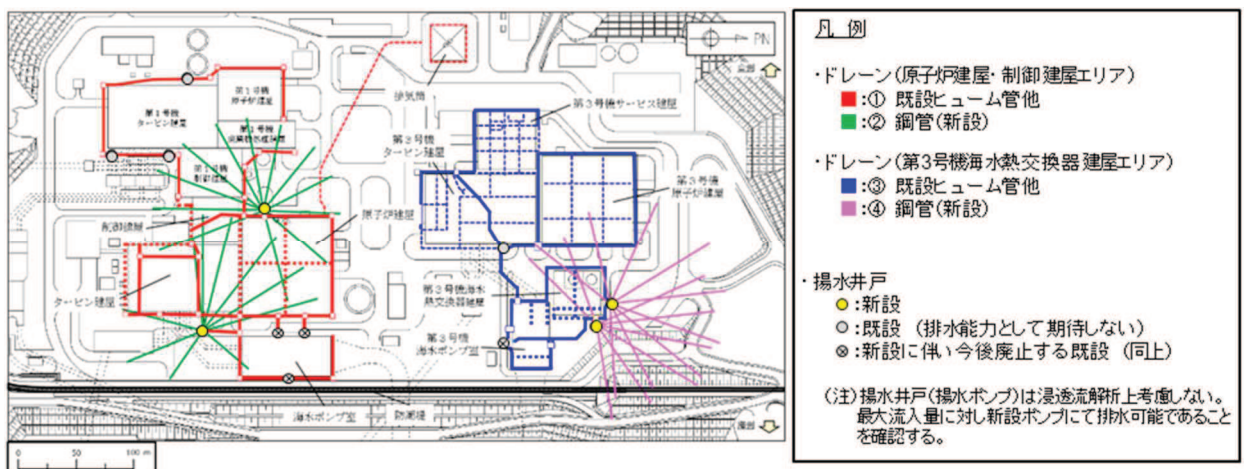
PN

第1号機 タービン建屋

第1号機 原子炉建屋

第1号機 制御建屋

排気筒

第3号機サービス建屋

第3号機 タービン建屋

第3号機 原子炉建屋

第2号機 制御建屋

制御建屋

原子炉建屋

タービン建屋

第3号機海水熱交換器建屋

第3号機 海水ポンプ室

海水ポンプ室

防潮堤

0 50 100 m

凡 例

・ドレーン(原子炉建屋・制御建屋エリア)
■:① 既設ヒューム管他
■:② 鋼管(新設)

・ドレーン(第3号機海水熱交換器建屋エリア)
■:③ 既設ヒューム管他
■:④ 鋼管(新設)

・揚水井戸
●:新設
○:既設 (排水能力として期待しない)
⊗:新設に伴い今後廃止する既設 (同上)

(注)揚水井戸(揚水ポンプ)は浸透流解析上考慮しない。最大流入量に対し新設ポンプにて排水可能であることを確認する。